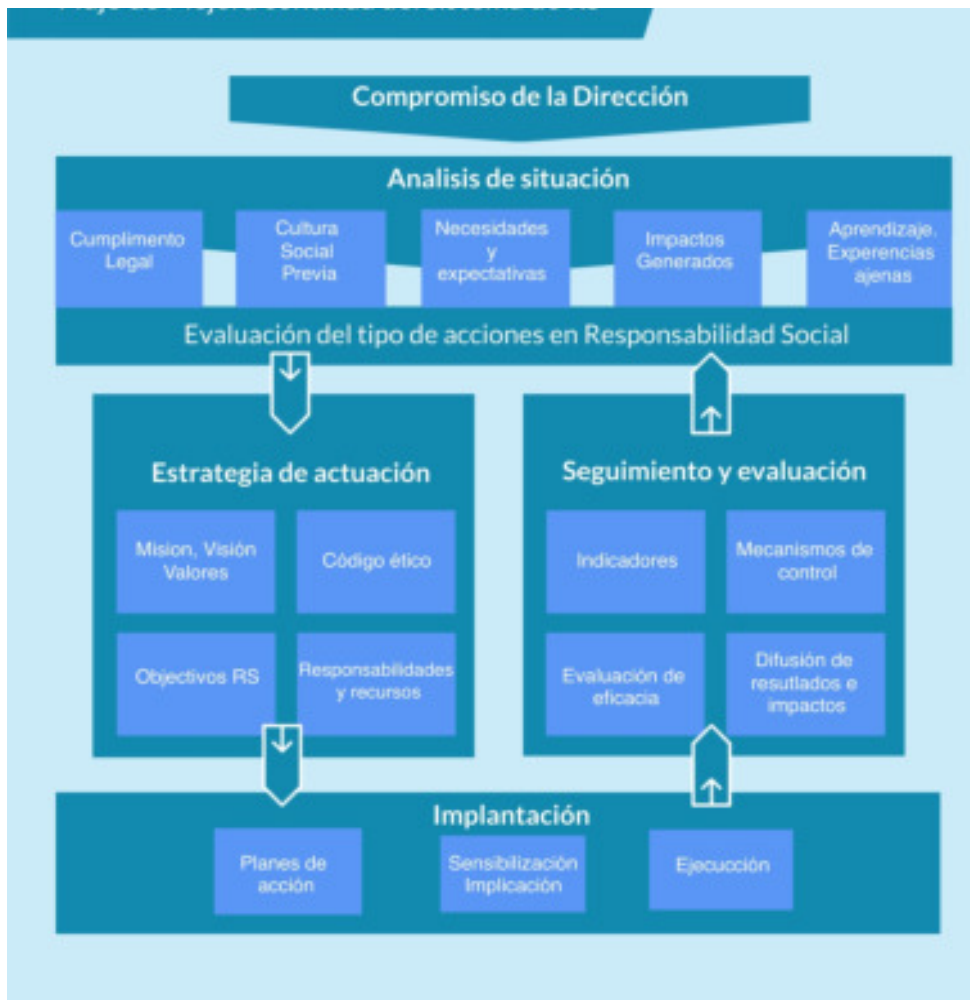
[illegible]

Compromiso de la Dirección

Analisis de situación

Cumplimento Legal

Cultura Social Previa

Necesidades y expectativas

Impactos Generados

Aprendizaje. Experencias ajenas

Evaluación del tipo de acciones en Responsabilidad Social

Estrategia de actuación

Mision, Visión Valores

Código ético

Objectivos RS

Responsabilidades y recursos

Seguimiento y evaluación

Indicadores

Mecanismos de control

Evaluación de eficacia

Difusión de resutlados e impactos

Implantación

Planes de acción

Sensibilización Implicación

Ejecucción